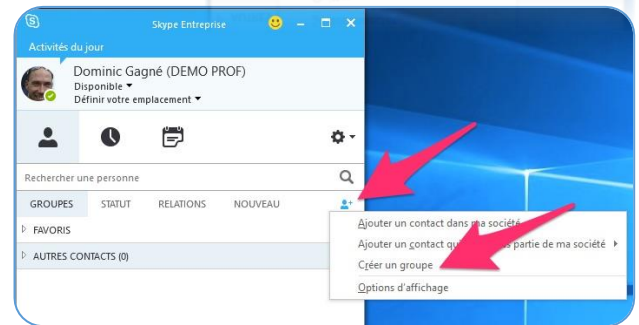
Skype Entreprise

Activités du jour

Dominic Gagné (DEMO PROF)
Disponible ▾
Définir votre emplacement ▾

Rechercher une personne

GROUPES STATUT RELATIONS NOUVEAU

FAVORIS

AUTRES CONTACTS (0)

Ajouter un contact dans ma société

Ajouter un contact qui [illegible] partie de ma société ▸

Créer un groupe

Options d'affichage